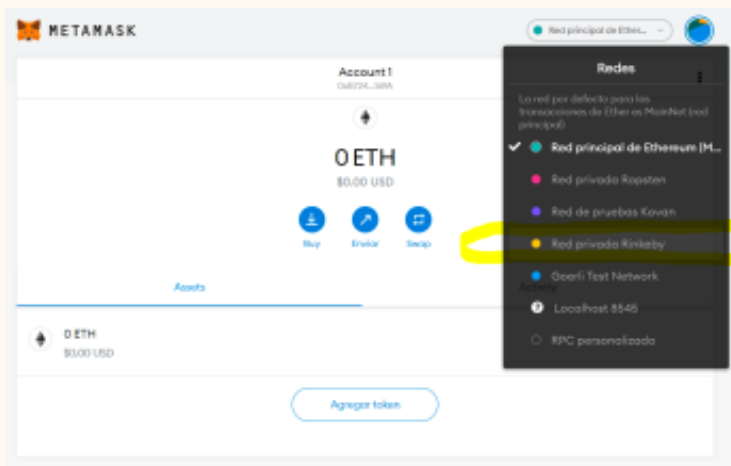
METAMASK

Red principal de Ether...

Account 1
0x6f24...38fA

0 ETH
$0.00 USD

Buy
Enviar
Swap

Assets
Activity

0 ETH
$0.00 USD

Agregar token

Redes

La red por defecto para las transacciones de Ether es MainNet (red principal)

Red principal de Ethereum (M...
Red privada Ropsten
Red de pruebas Kovan
Red privada Rinkeby
Goerli Test Network
Localhost 8545
RPC personalizado